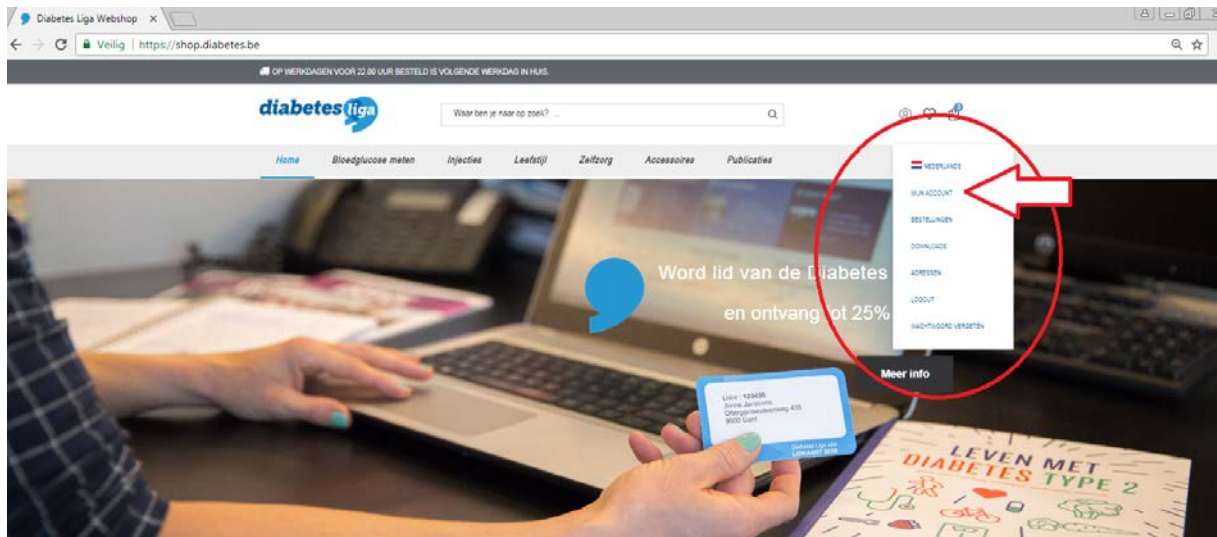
Diabetes Liga Webshop ×

Veilig | https://shop.diabetes.be

OP WERKDAGEN VOOR 22.00 UUR BESTELD IS VOLGENDE WERKDAG IN HUIS.

diabetes liga

Waar ben je naar op zoek? ...

Home Bloedglucose meten Injecties Leefstijl Zelfzorg Accessoires Publicaties

NEDERLANDS
MIJN ACCOUNT
BESTELLINGEN
DOWNLOADS
ADRESSEN
LOGOUT
WACHTWOORD VERGETEN

Word lid van de Diabetes

en ontvang tot 25%

Meer info

Lidnr : 123456
Jonne Janssens
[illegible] 416
9000 Gent

Diabetes Liga vzw
LIDKAART 2018

LEVEN MET DIABETES TYPE 2